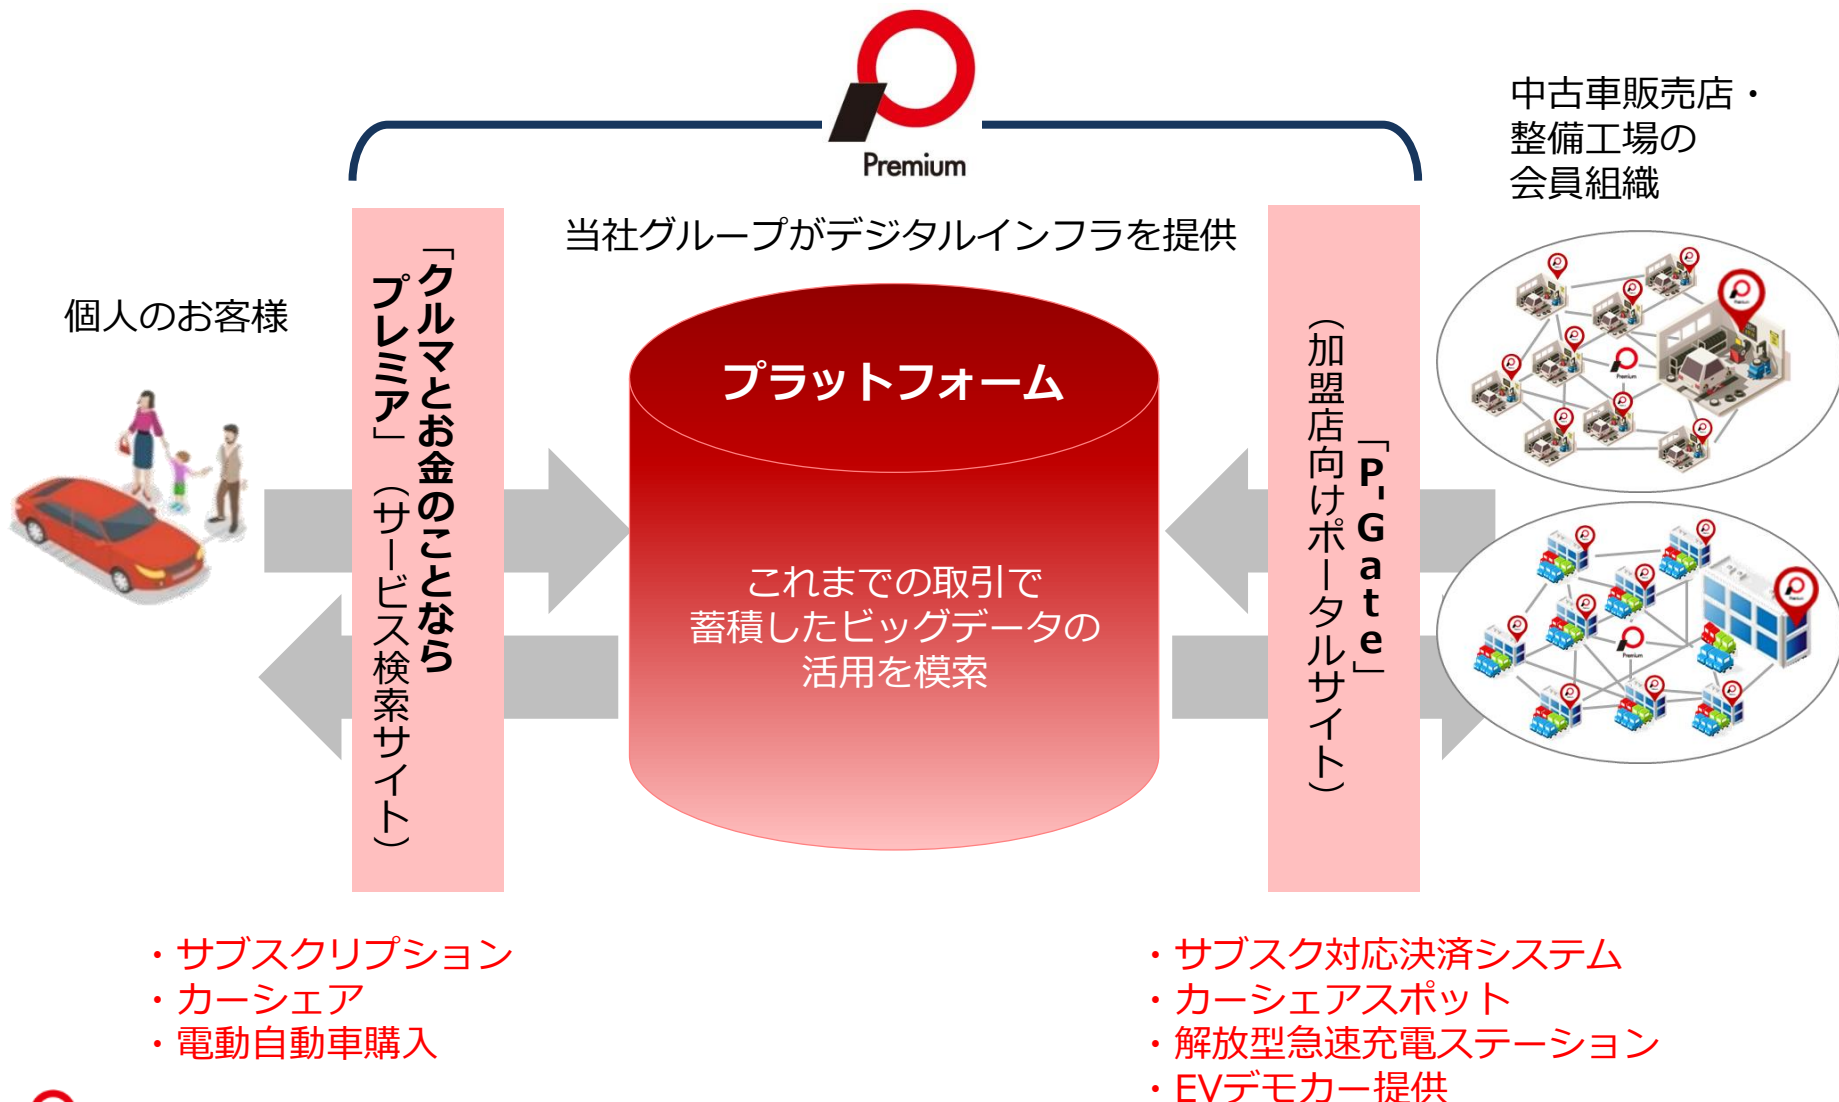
Premium

中古車販売店・
整備工場の
会員組織

当社グループがデジタルインフラを提供

個人のお客様

「クルマとお金のことならプレミア」（サービス検索サイト）

プラットフォーム

これまでの取引で
蓄積したビッグデータの
活用を模索

「P-Gate」（加盟店向けポータルサイト）

・サブスクリプション
・カーシェア
・電動自動車購入

・サブスク対応決済システム
・カーシェアスポット
・解放型急速充電ステーション
・EVデモカー提供